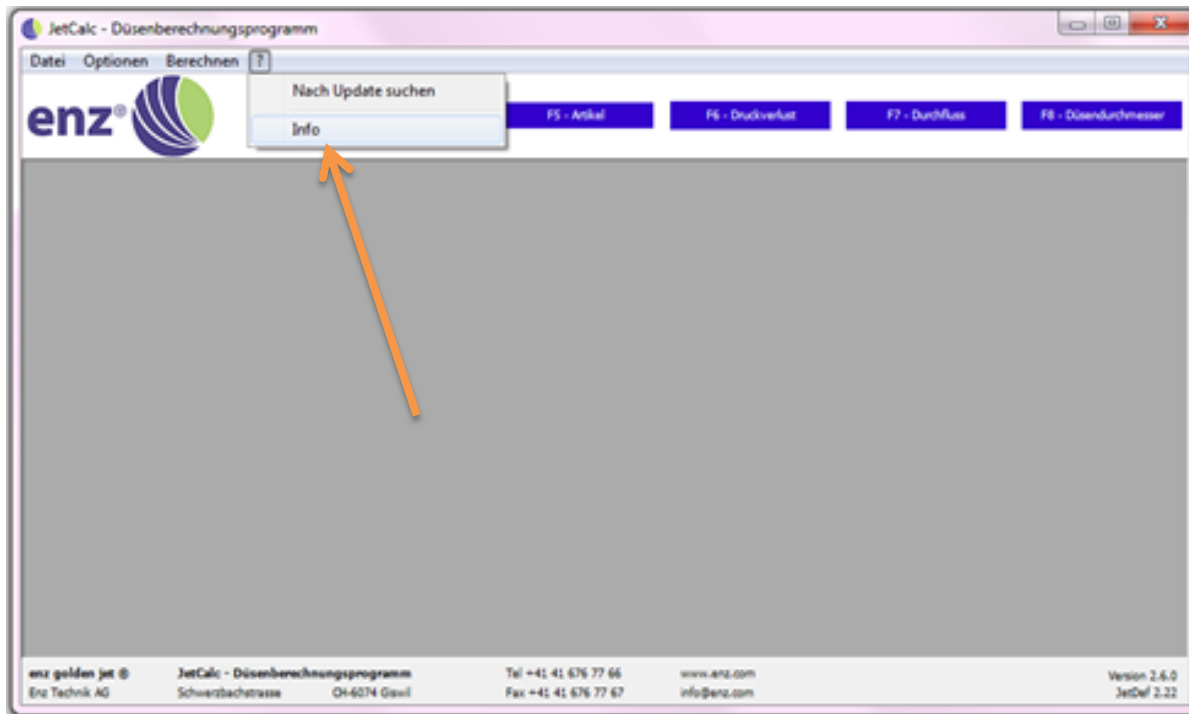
JetCalc - Düsenberechnungsprogramm

Datei Optionen Berechnen ?

Nach Update suchen

Info

enz®

F5 - Artikel

F6 - Druckverlust

F7 - Durchfluss

F8 - Düsendurchmesser

enz golden jet ®
Enz Technik AG

JetCalc - Düsenberechnungsprogramm
Schwarzbachstrasse CH-6074 Giswil

Tel +41 41 676 77 66
Fax +41 41 676 77 67

www.enz.com
info@enz.com

Version 2.6.0
JetDef 2.22